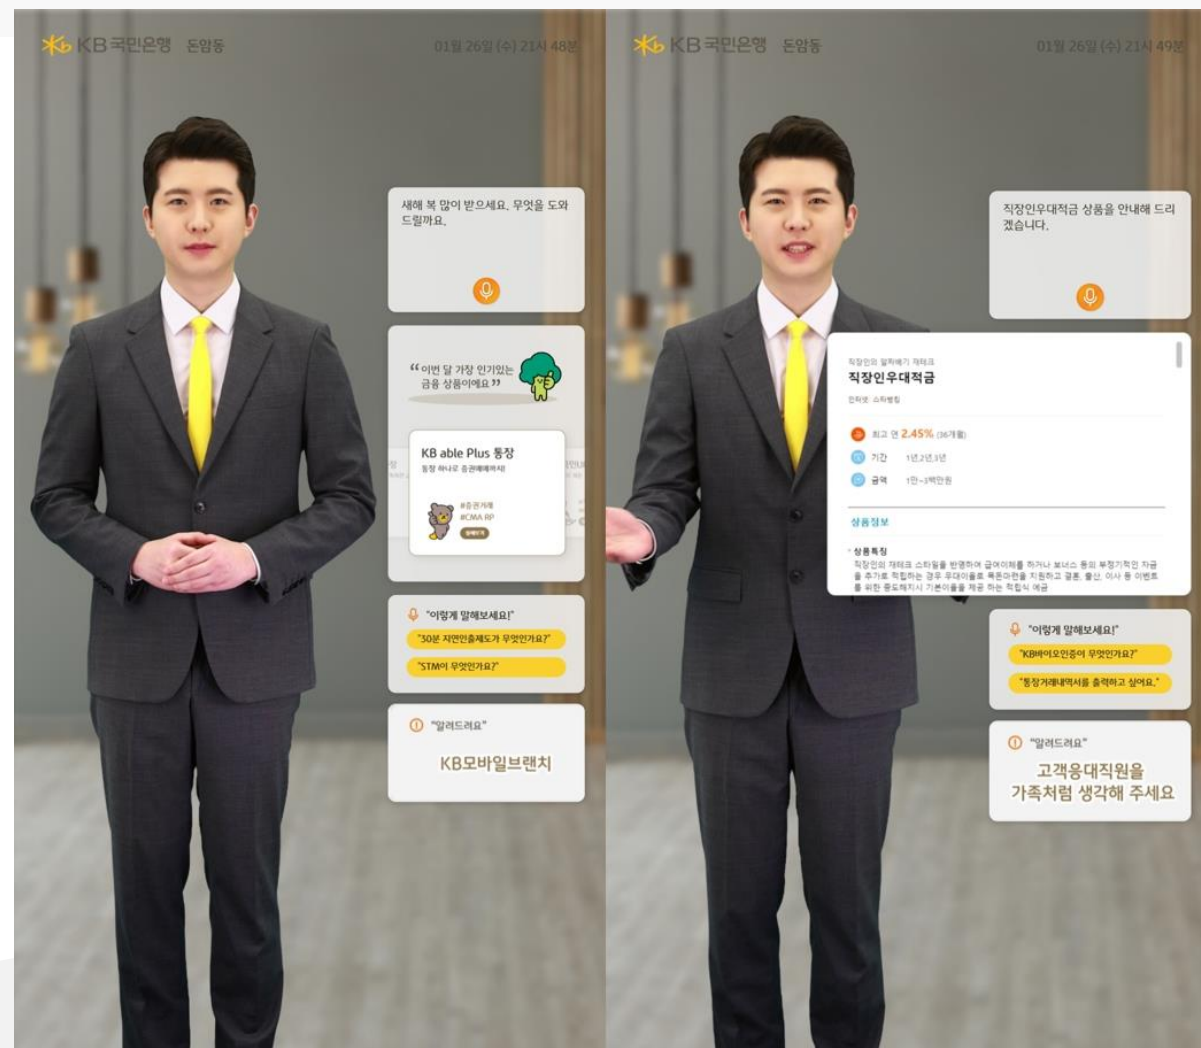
KB국민은행 돈암동

01월 26일 (수) 21시 48분

새해 복 많이 받으세요. 무엇을 도와드릴까요.

“이번 달 가장 인기있는 금융 상품이에요”

KB able Plus 통장

통장 하나로 증권계좌까지

#증권거래
#CMA RP

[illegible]

“이렇게 말해보세요!”

"30분 자연인출제도가 무엇인가요?"

"STM이 무엇인가요?"

“알려드려요”

KB모바일브랜치

KB국민은행 돈암동

01월 26일 (수) 21시 49분

직장인우대적금 상품을 안내해 드리겠습니다.

직장인의 알뜰살뜰 재테크

직장인우대적금

인터넷 스타뱅킹

최고 연 2.45% (36개월)

기간 1년,2년,3년

금액 1만~3백만원

상품정보

· 상품특징

직장인의 재테크 스타일을 반영하여 급여이체를 하거나 보너스 등의 부정기적인 자금을 추가로 적립하는 경우 우대이율로 목돈마련을 지원하고 결혼, 출산, 이사 등 이벤트를 위한 중도해지시 기본이율을 제공 하는 적립식 예금

“이렇게 말해보세요!”

"KB바이오인증이 무엇인가요?"

"통장거래내역서를 출력하고 싶어요."

“알려드려요”

고객응대직원을
가족처럼 생각해 주세요